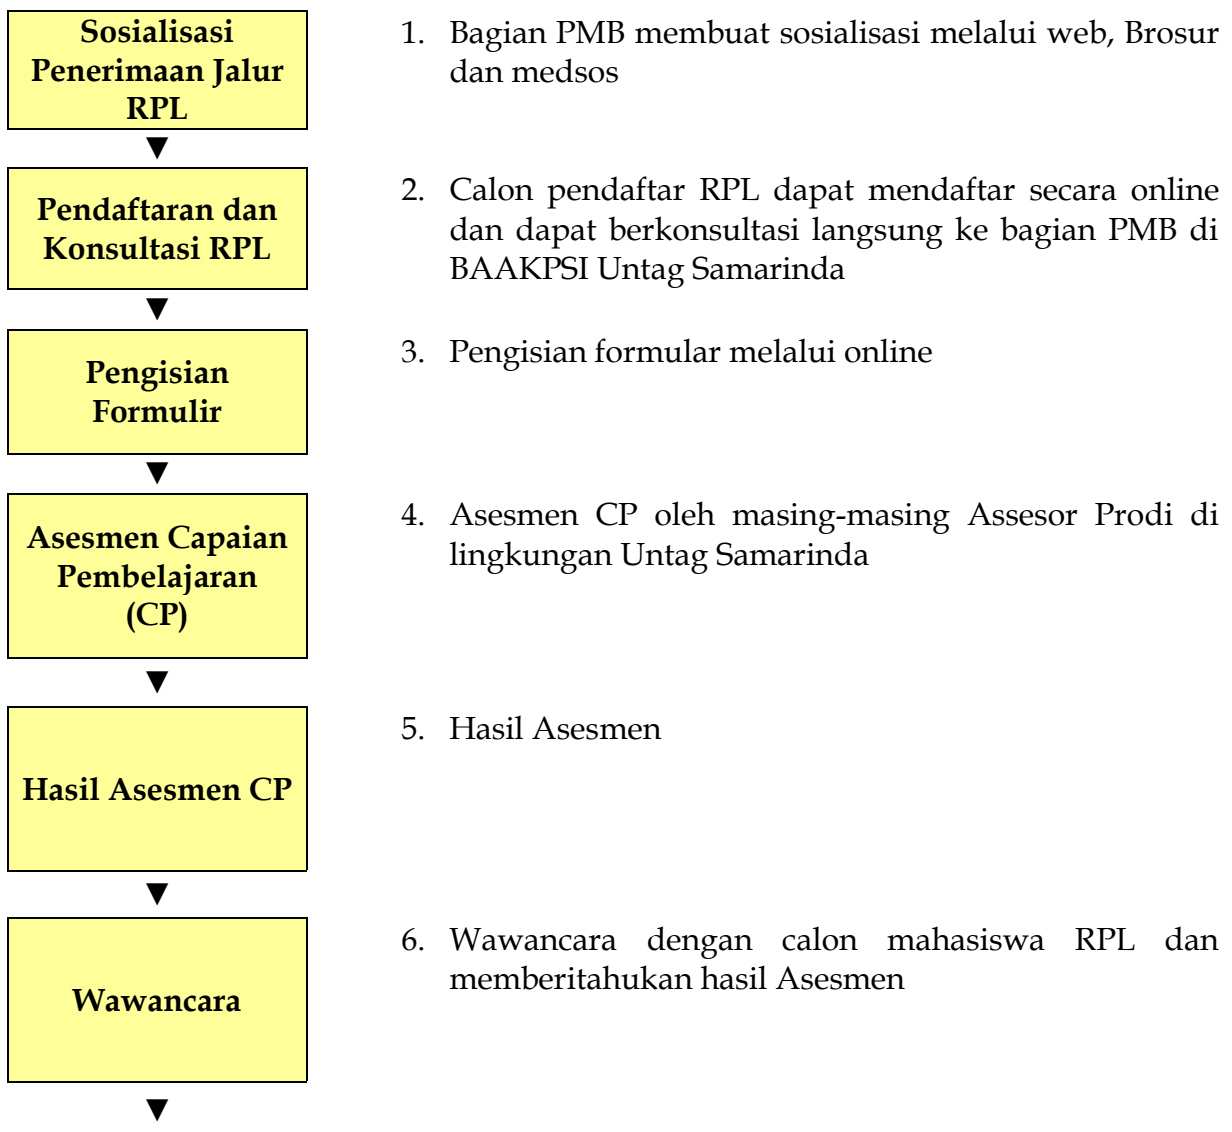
Sosialisasi Penerimaan Jalur RPL

1. Bagian PMB membuat sosialisasi melalui web, Brosur dan medsos

Pendaftaran dan Konsultasi RPL

2. Calon pendaftar RPL dapat mendaftar secara online dan dapat berkonsultasi langsung ke bagian PMB di BAAKPSI Untag Samarinda

Pengisian Formulir

3. Pengisian formular melalui online

Asesmen Capaian Pembelajaran (CP)

4. Asesmen CP oleh masing-masing Assesor Prodi di lingkungan Untag Samarinda

Hasil Asesmen CP

5. Hasil Asesmen

Wawancara

6. Wawancara dengan calon mahasiswa RPL dan memberitahukan hasil Asesmen